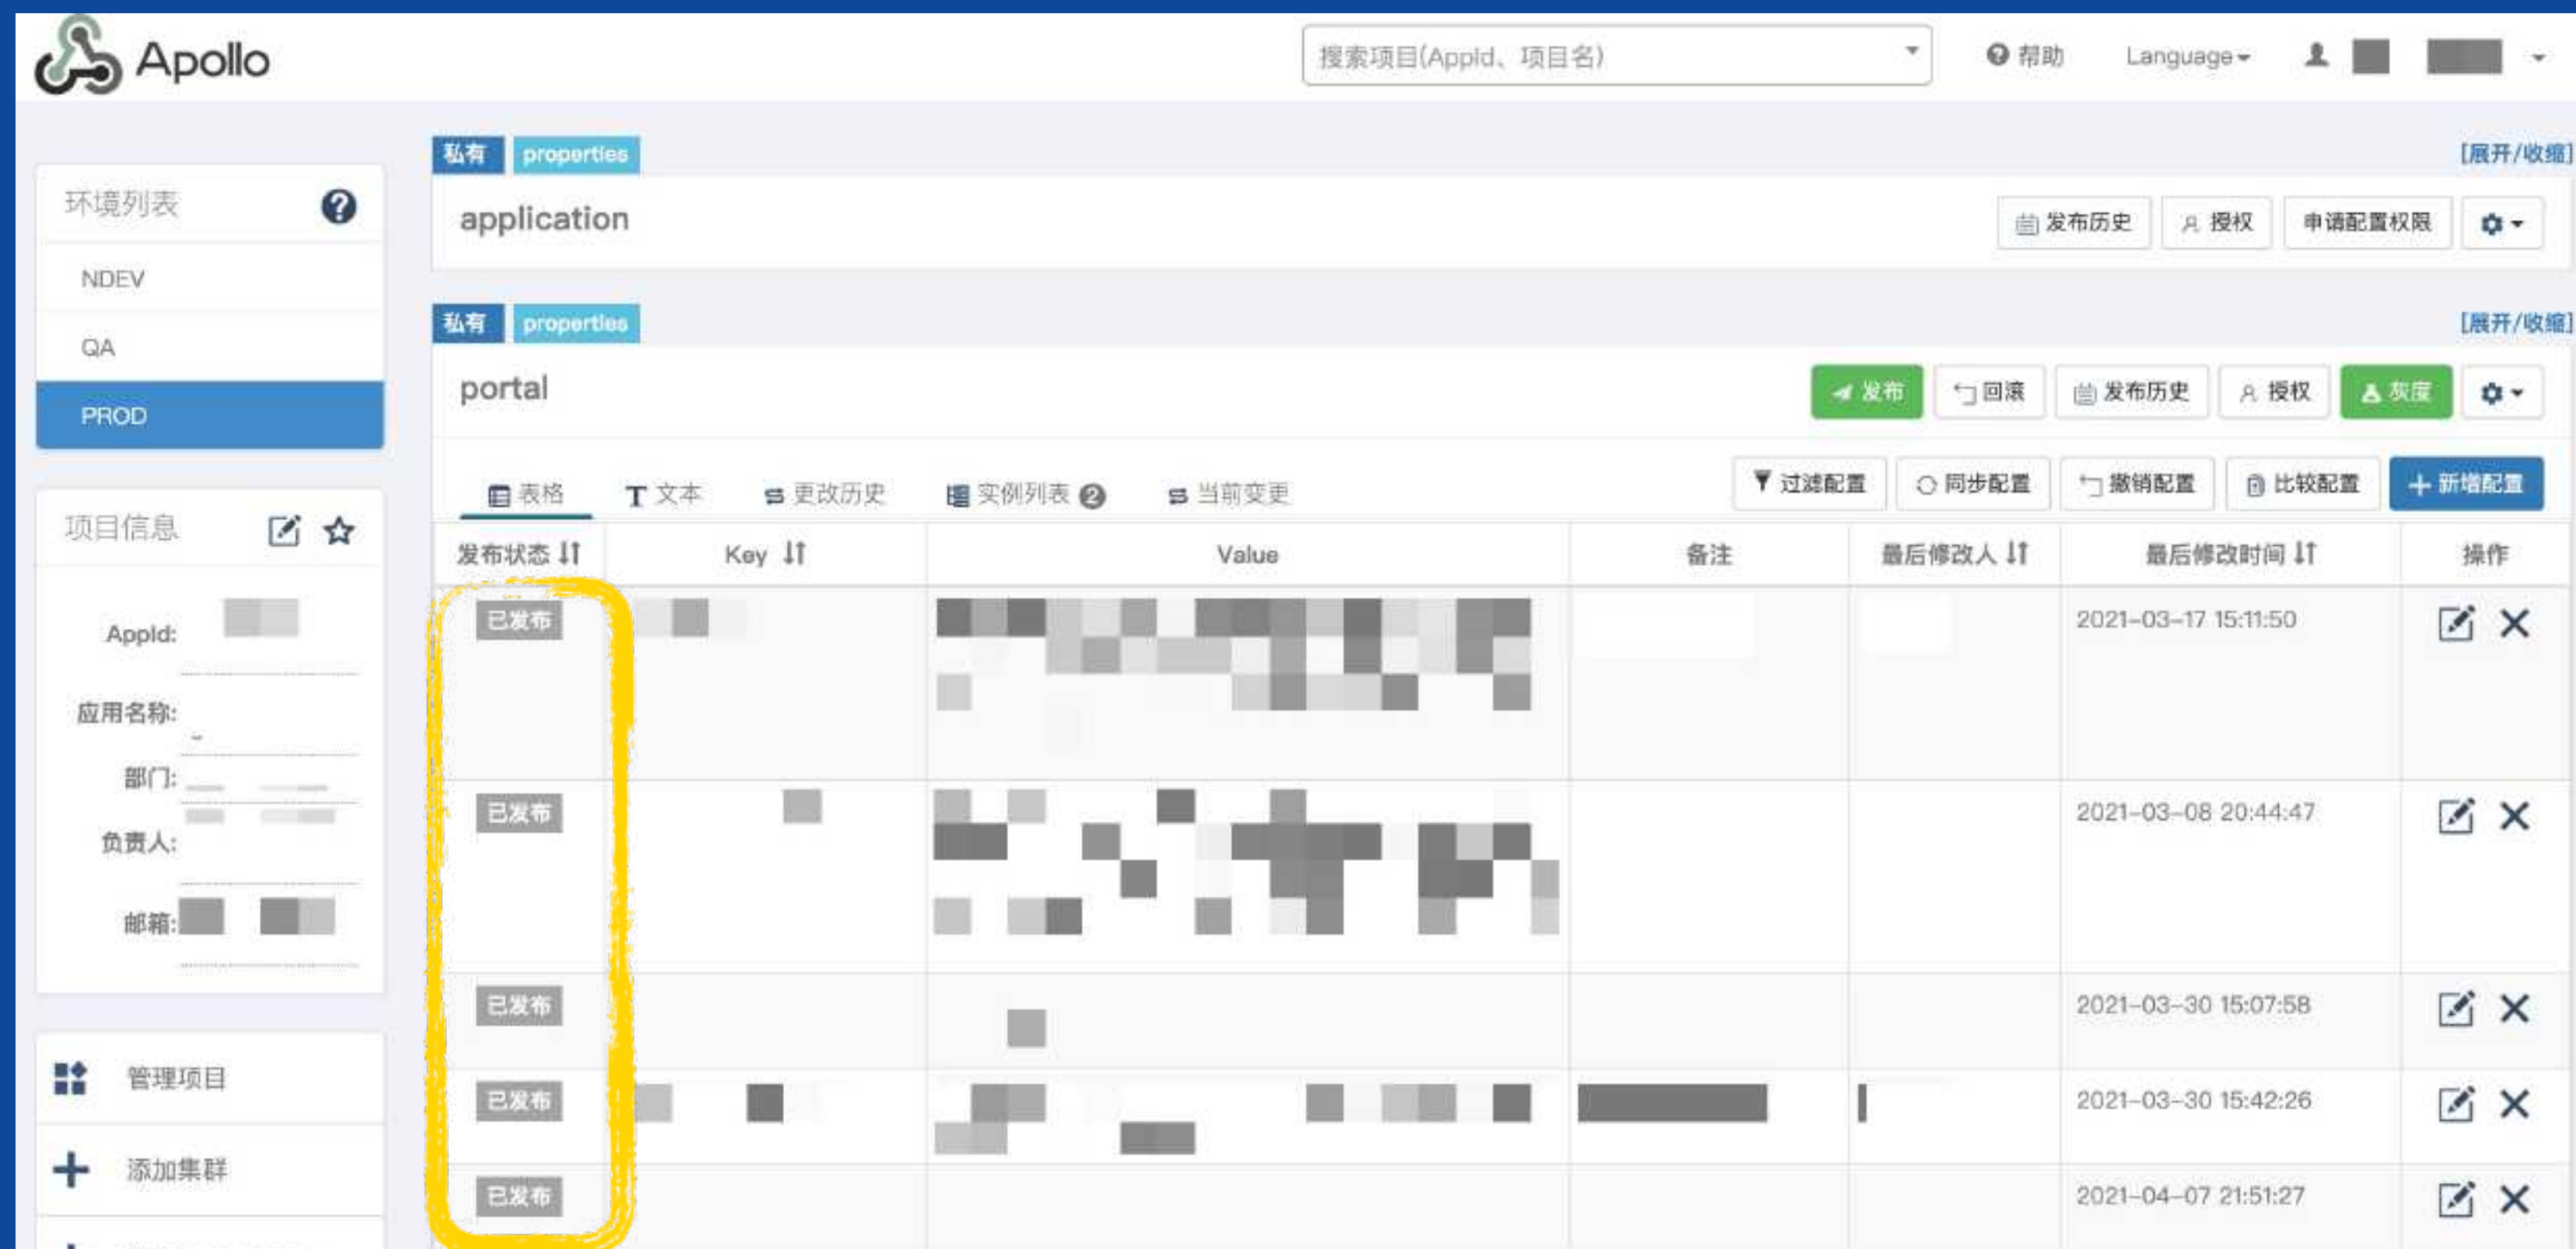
Apollo

搜索项目(AppId、项目名)

帮助 Language

环境列表

NDEV

QA

PROD

项目信息

AppId:

应用名称:

部门:

负责人:

邮箱:

管理项目

添加集群

私有 properties [展开/收缩]

application

发布历史 授权 申请配置权限

私有 properties [展开/收缩]

portal

发布 回滚 发布历史 授权 灰度

表格 文本 更改历史 实例列表 2 当前变更

过滤配置 同步配置 撤销配置 比较配置 + 新增配置

| 发布状态 | Key | Value | 备注 | 最后修改人 | 最后修改时间 | 操作 |
|---|---|---|---|---|---|---|
| 已发布 | | | | | 2021-03-17 15:11:50 | |
| 已发布 | | | | | 2021-03-08 20:44:47 | |
| 已发布 | | | | | 2021-03-30 15:07:58 | |
| 已发布 | | | | | 2021-03-30 15:42:26 | |
| 已发布 | | | | | 2021-04-07 21:51:27 | |